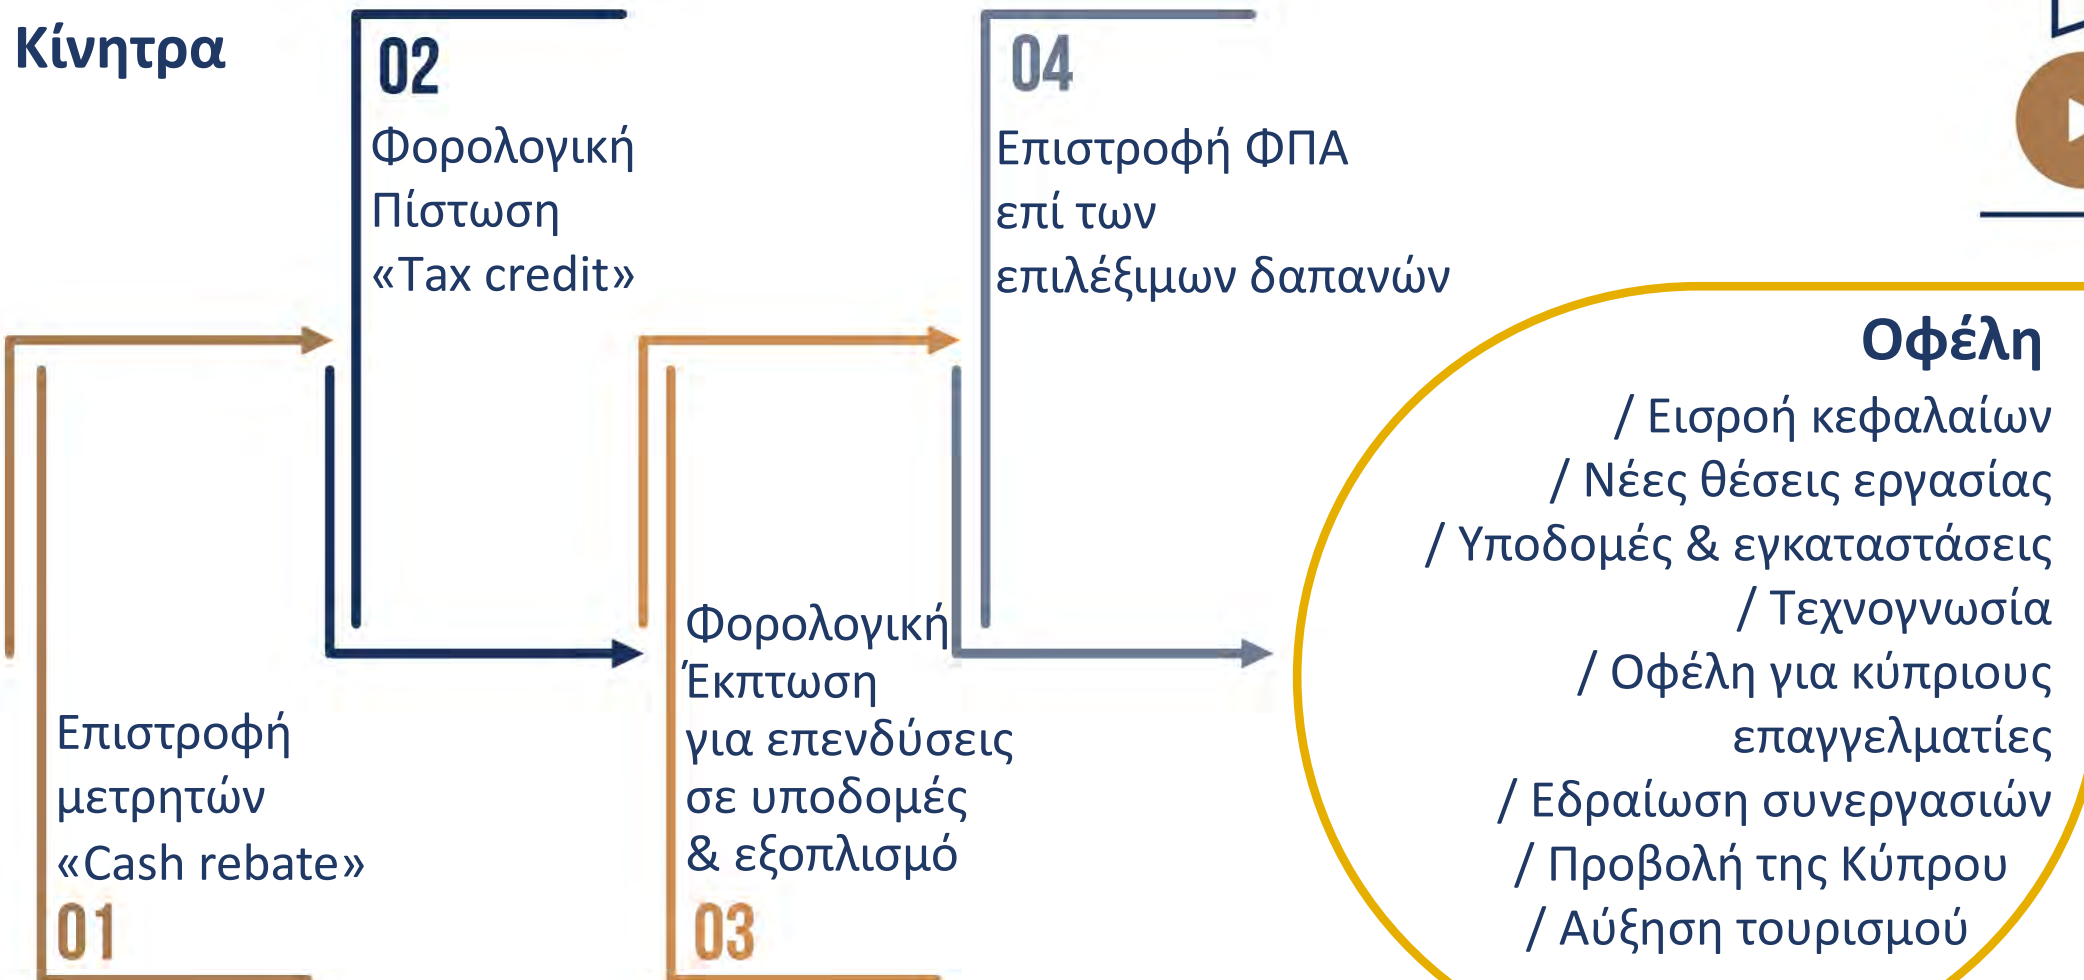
Κίνητρα

02
Φορολογική Πίστωση «Tax credit»

04
Επιστροφή ΦΠΑ επί των επιλέξιμων δαπανών

Επιστροφή μετρητών «Cash rebate»
01

Φορολογική Έκπτωση για επενδύσεις σε υποδομές & εξοπλισμό
03

Οφέλη
/ Εισροή κεφαλαίων
/ Νέες θέσεις εργασίας
/ Υποδομές & εγκαταστάσεις
/ Τεχνογνωσία
/ Οφέλη για κύπριους επαγγελματίες
/ Εδραίωση συνεργασιών
/ Προβολή της Κύπρου
/ Αύξηση τουρισμού